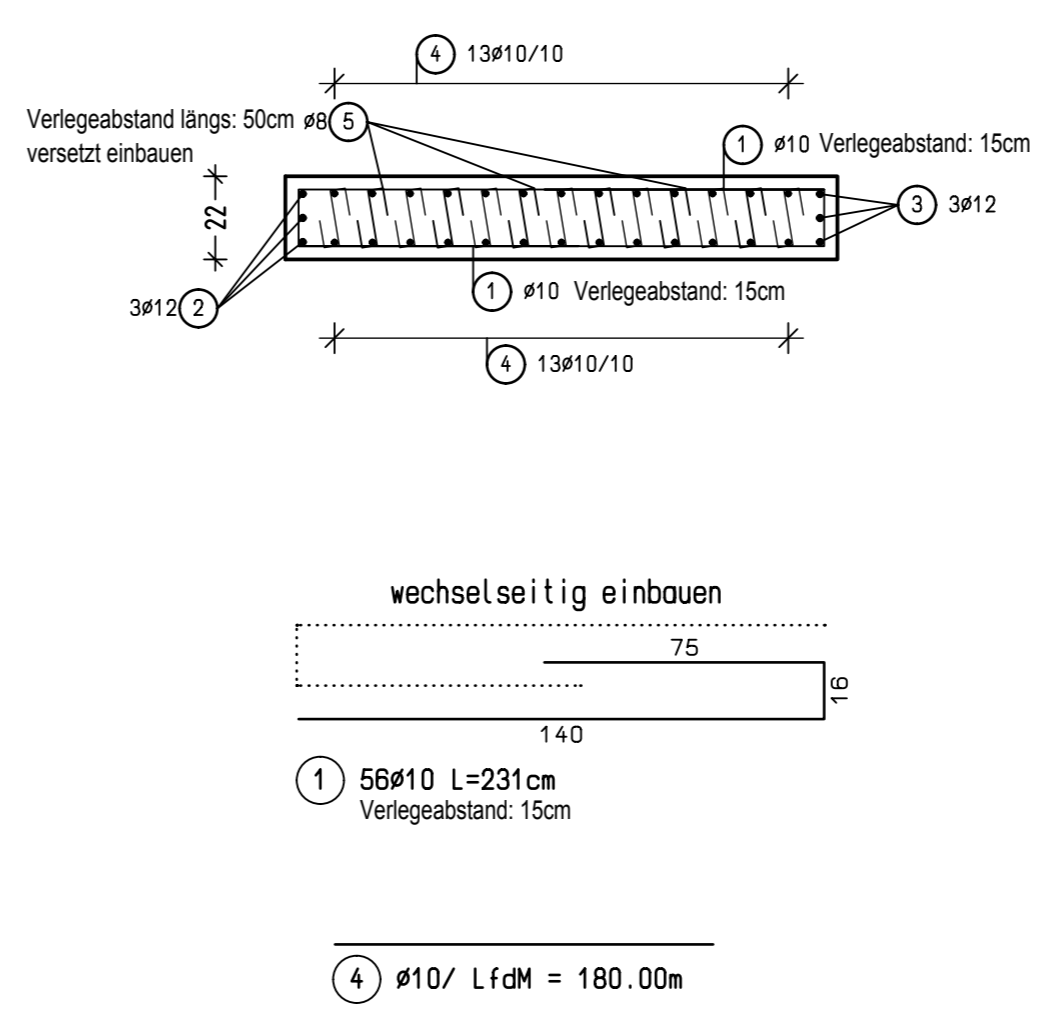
4 13ø10/10

Verlegeabstand längs: 50cm ø8 5
versetzt einbauen

1 ø10 Verlegeabstand: 15cm

22

3 3ø12

3ø12 2

1 ø10 Verlegeabstand: 15cm

4 13ø10/10

wechselseitig einbauen

75

16

140

1 56ø10 L=231cm
Verlegeabstand: 15cm

4 ø10/ LfdM = 180.00m